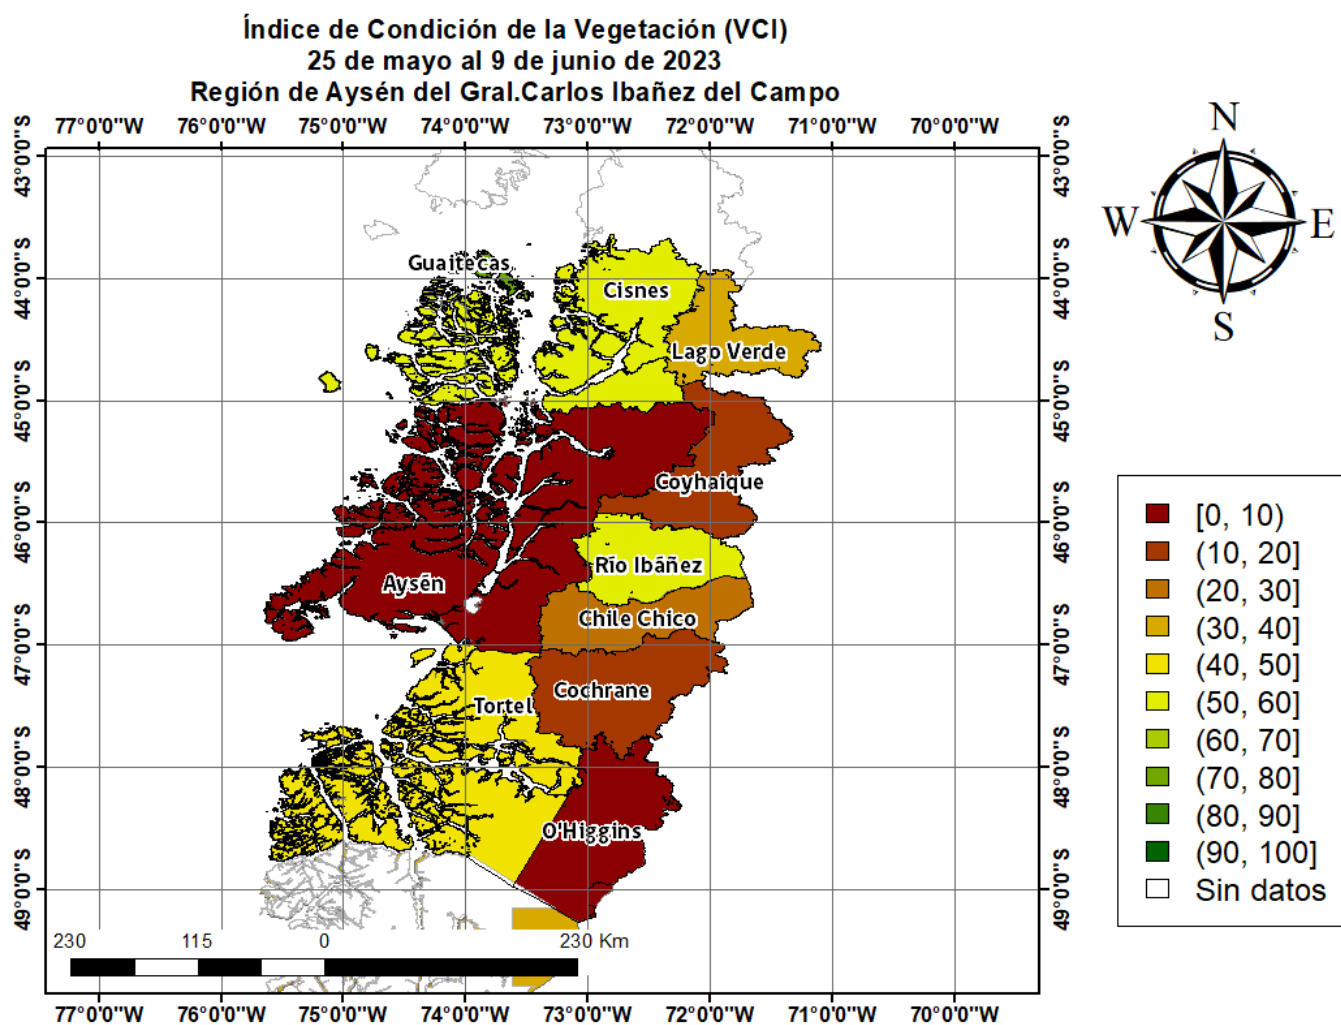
Índice de Condición de la Vegetación (VCI)
25 de mayo al 9 de junio de 2023
Región de Aysén del Gral.Carlos Ibañez del Campo

77°0'0"W 76°0'0"W 75°0'0"W 74°0'0"W 73°0'0"W 72°0'0"W 71°0'0"W 70°0'0"W

43°0'0"S
44°0'0"S
45°0'0"S
46°0'0"S
47°0'0"S
48°0'0"S
49°0'0"S

N
W
E
S

Guaitecas
Cisnes
Lago Verde
Coyhaique
Río Ibáñez
Aysén
Chile Chico
Cochrane
Tortel
O'Higgins

[0, 10)
(10, 20]
(20, 30]
(30, 40]
(40, 50]
(50, 60]
(60, 70]
(70, 80]
(80, 90]
(90, 100]
Sin datos

230 115 0 230 Km

77°0'0"W 76°0'0"W 75°0'0"W 74°0'0"W 73°0'0"W 72°0'0"W 71°0'0"W 70°0'0"W